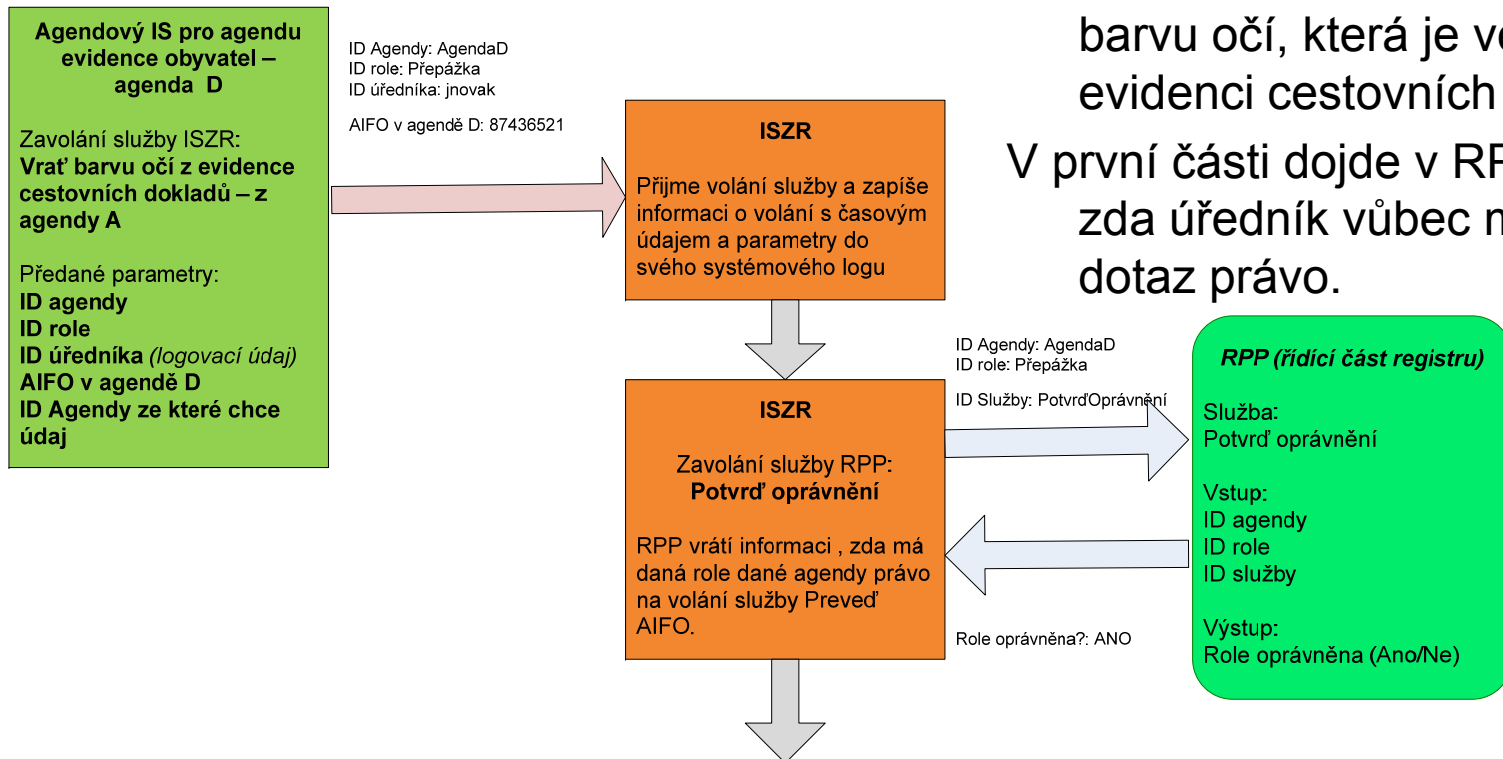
Agendový IS pro agendu evidence obyvatel – agenda D

Zavolání služby ISZR:
Vrať barvu očí z evidence cestovních dokladů – z agendy A

Předané parametry:
ID agendy
ID role
ID úředníka (logovací údaj)
AIFO v agendě D
ID Agendy ze které chce údaj

ID Agendy: AgendaD
ID role: Přepážka
ID úředníka: jnovak

AIFO v agendě D: 87436521

barvu očí, která je ve
evidenci cestovních

V první části dojde v RP
zda úředník vůbec m
dotaz právo.

ISZR

Přijme volání služby a zapíše informaci o volání s časovým údajem a parametry do svého systémového logu

ID Agendy: AgendaD
ID role: Přepážka

ID Služby: PotvrďOprávnění

RPP (řídící část registru)

Služba:
Potvrď oprávnění

Vstup:
ID agendy
ID role
ID služby

Výstup:
Role oprávněna (Ano/Ne)

ISZR

Zavolání služby RPP:
Potvrď oprávnění

RPP vrátí informaci , zda má daná role dané agendy právo na volání služby Preveď AIFO.

Role oprávněna?: ANO